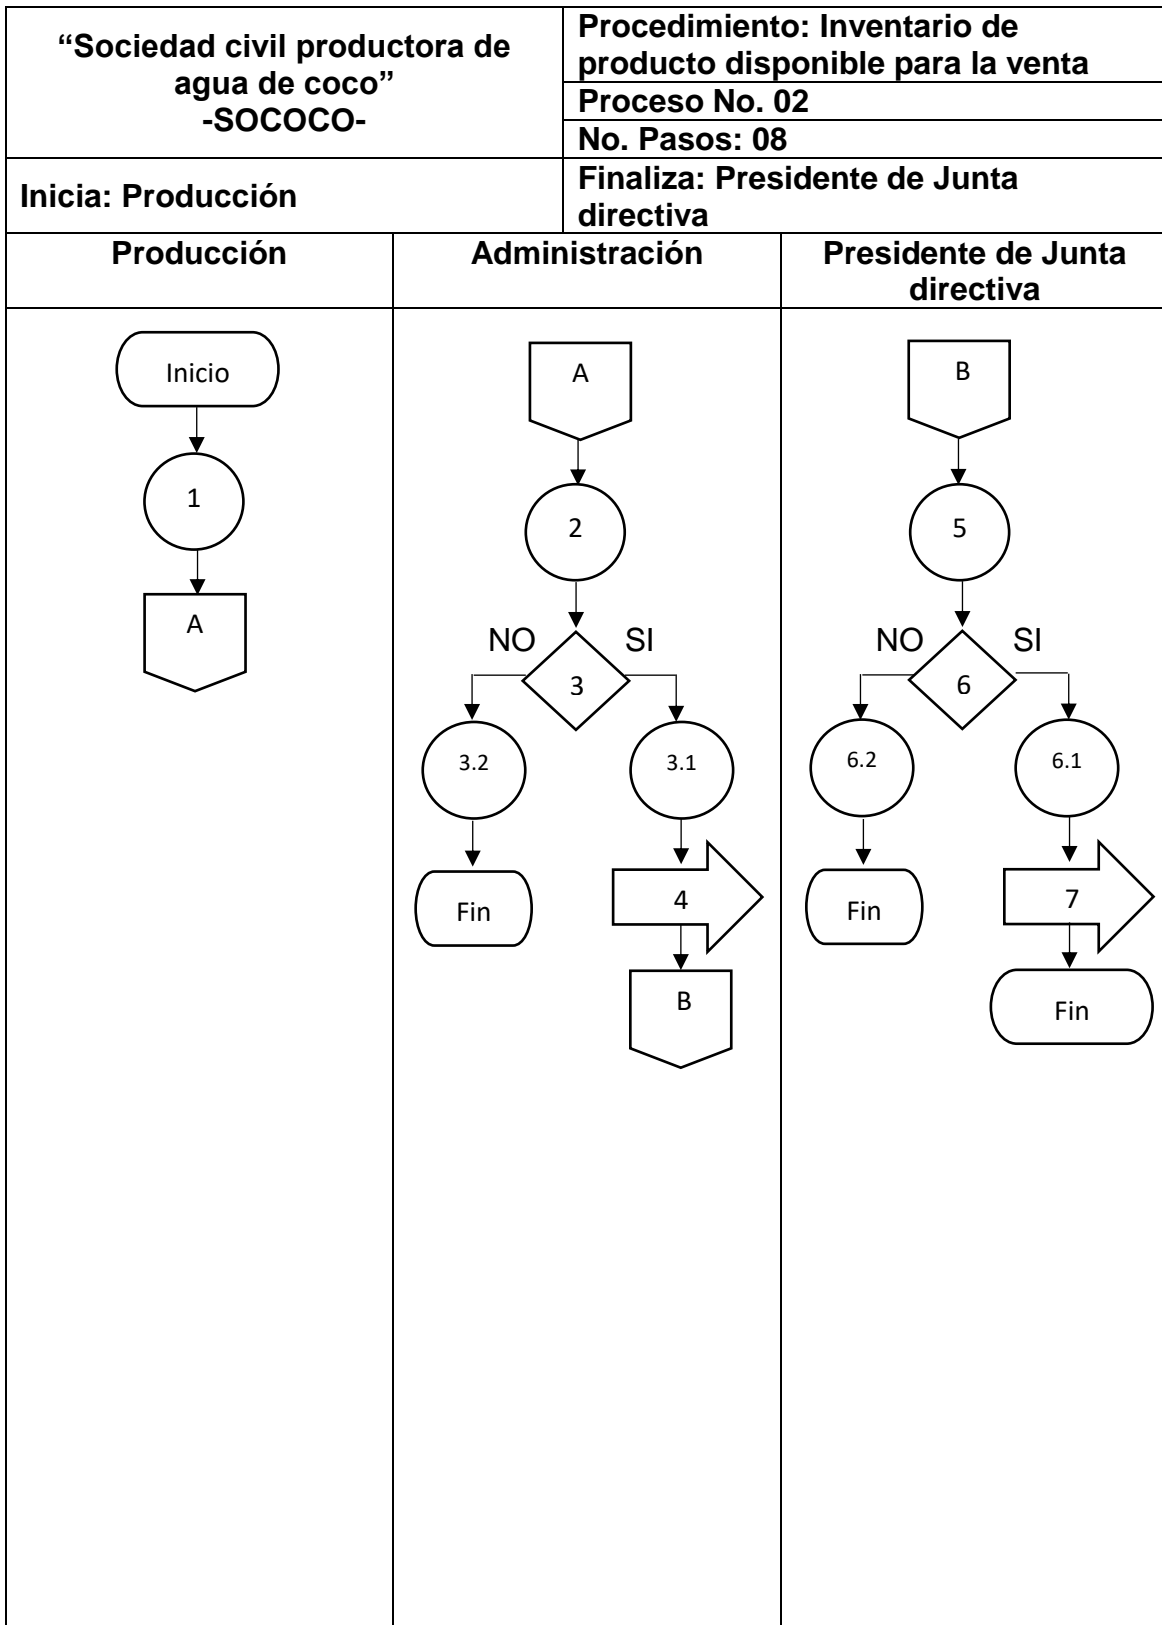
| "Sociedad civil productora de agua de coco" -SOCOCO- | Procedimiento: Inventario de producto disponible para la venta |
|---|---|
| | Proceso No. 02 |
| | No. Pasos: 08 |
| Inicia: Producción | Finaliza: Presidente de Junta directiva |

| Producción | Administración | Presidente de Junta directiva |
|---|---|---|

Inicio
1
A

A
2
NO
3
SI
3.2
3.1
Fin
4
B

B
5
NO
6
SI
6.2
6.1
Fin
7
Fin